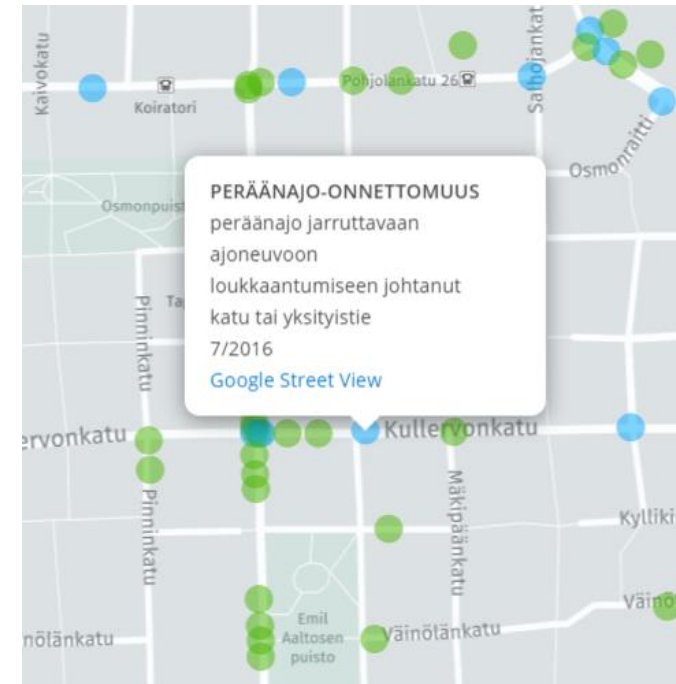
Kaivokatu
Koiratori
Pohjolankatu 26
Satakunnankatu
Osmonraitti
Osmonpuisto
PERÄÄNAJO-ONNETTOMUUS
peräänajo jarruttavaan ajoneuvoon
loukkaantumiseen johtanut
katu tai yksityistie
7/2016
Google Street View
Pinninkatu
Ta
Kullervonkatu
ervonkatu
Pinninkatu
Mäkipäänkatu
Kylliki
Emil Aaltosen puisto
Väinölänkatu
nölänkatu
Väinö